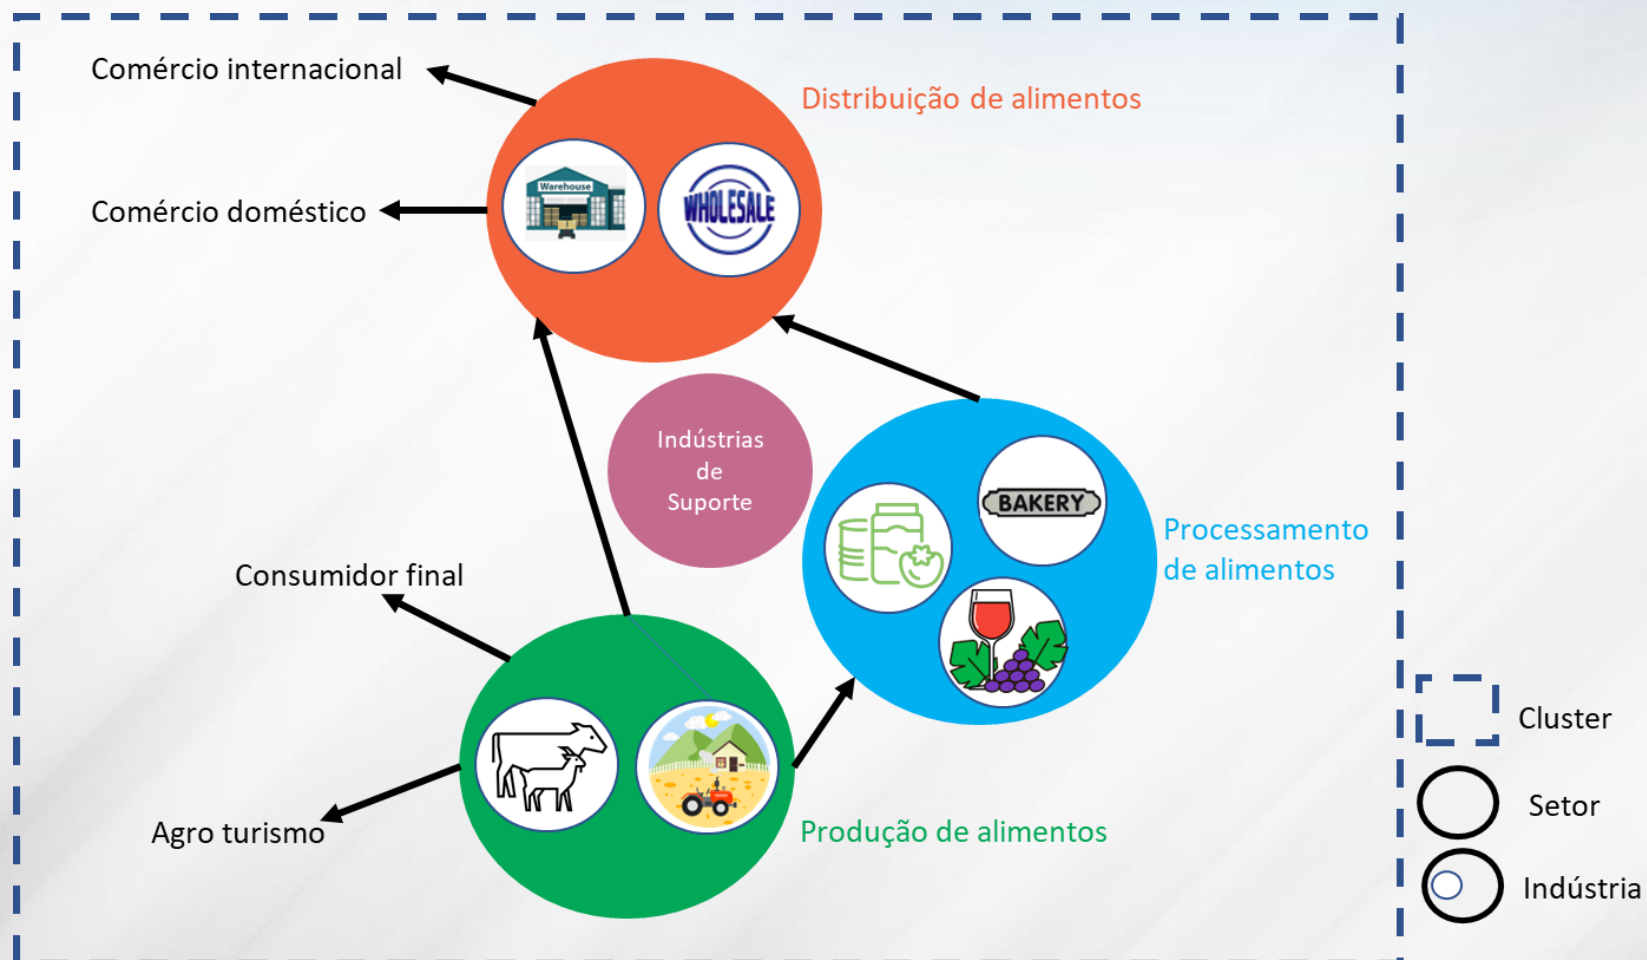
Comércio internacional

Distribuição de alimentos

Warehouse

WHOLESALE

Comércio doméstico

Indústrias de Suporte

BAKERY

Processamento de alimentos

Consumidor final

Agro turismo

Produção de alimentos

Cluster

Setor

Indústria